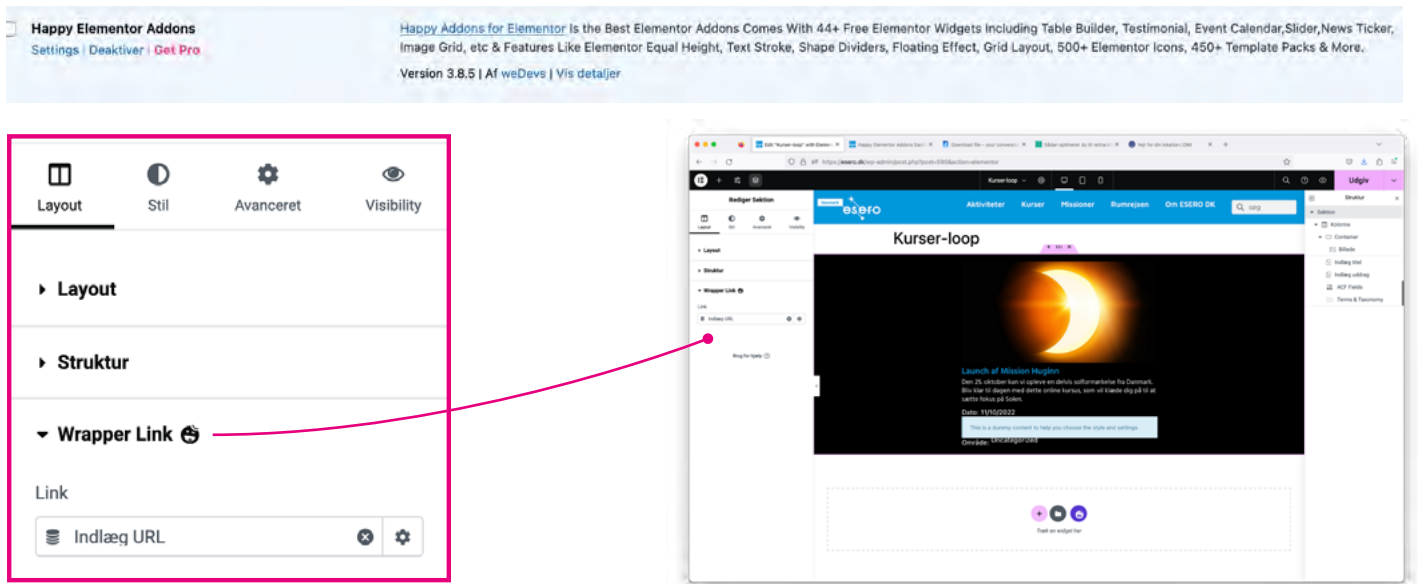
Happy Elementor Addons
Settings | Deaktiver | Get Pro

Happy Addons for Elementor Is the Best Elementor Addons Comes With 44+ Free Elementor Widgets Including Table Builder, Testimonial, Event Calendar,Slider,News Ticker, Image Grid, etc & Features Like Elementor Equal Height, Text Stroke, Shape Dividers, Floating Effect, Grid Layout, 500+ Elementor Icons, 450+ Template Packs & More.

Version 3.8.5 | Af weDevs | Vis detaljer

Layout
Stil
Avanceret
Visibility

Layout

Struktur

Wrapper Link

Link

Indlæg URL

Rediger Sektion
Layout
Stil
Avanceret
Visibility
Layout
Struktur
Wrapper Link
Link
Indlæg URL
Brug for hjælp

Kurser-loop
Udgiv
esero
Aktiviteter
Kurser
Missioner
Rumrejsen
Om ESERO DK
Søg

Kurser-loop

Launch af Mission Huginn
Den 25 oktober kan vi opleve en delvis solformørkelse fra Danmark. Bliv klar til dagen med dette online kursus, som vil klæde dig på til at sætte fokus på Solen.
Dato: 11/10/2022
This is a dummy content to help you choose the style and settings
Område: Uncategorized

Træk en widget her

Struktur
Sektion
Kolonne
Container
Billede
Indlæg titel
Indlæg uddrag
ACF Fields
Terms & Taxonomy